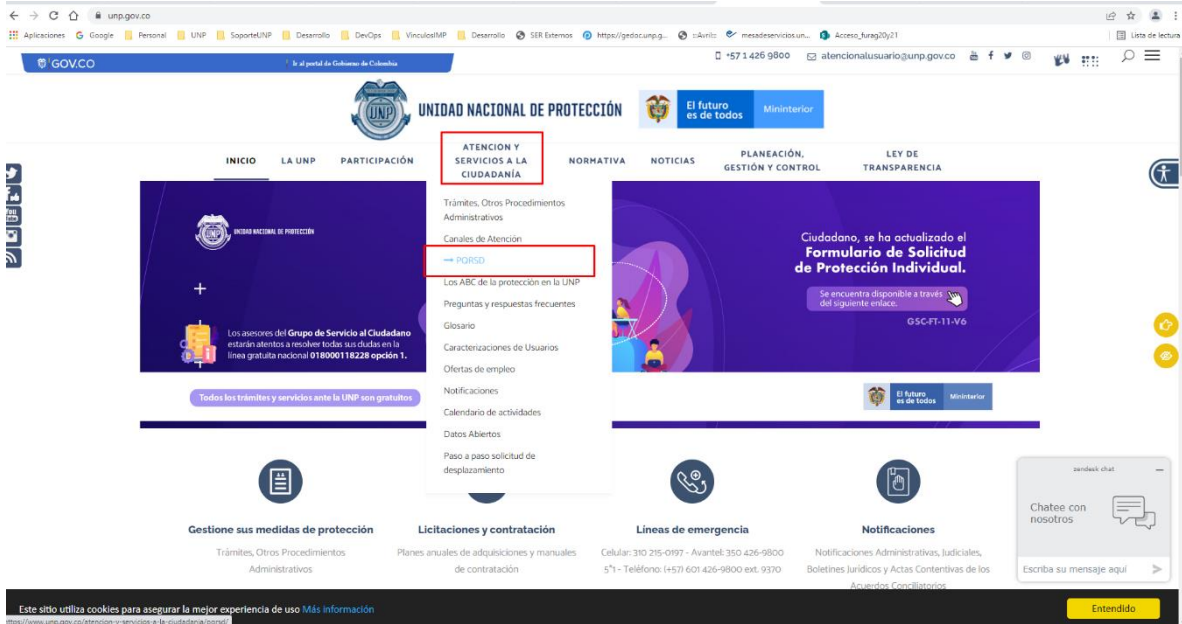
unp.gov.co

Aplicaciones Google Personal UNP SoporteUNP Desarrollo DevOps VinculosIMP Desarrollo SER Externos https://gedoc.unp.g... ::Avritz mesadeservicios.un... Acceso_furag20y21 Lista de lectura

GOV.CO Ir al portal de Gobierno de Colombia

+57 1 426 9800 atencionalusuario@unp.gov.co

UNIDAD NACIONAL DE PROTECCIÓN El futuro es de todos Mininterior

INICIO LA UNP PARTICIPACIÓN ATENCION Y SERVICIOS A LA CIUDADANÍA NORMATIVA NOTICIAS PLANEACIÓN, GESTIÓN Y CONTROL LEY DE TRANSPARENCIA

Trámites, Otros Procedimientos Administrativos
Canales de Atención
→ PQRSD
Los ABC de la protección en la UNP
Preguntas y respuestas frecuentes
Glosario
Caracterizaciones de Usuarios
Ofertas de empleo
Notificaciones
Calendario de actividades
Datos Abiertos
Paso a paso solicitud de desplazamiento

UNIDAD NACIONAL DE PROTECCIÓN

Los asesores del Grupo de Servicio al Ciudadano estarán atentos a resolver todas sus dudas en la línea gratuita nacional 018000118228 opción 1.

Ciudadano, se ha actualizado el Formulario de Solicitud de Protección Individual.

Se encuentra disponible a través del siguiente enlace.

GSC-FT-11-V6

Todos los trámites y servicios ante la UNP son gratuitos

El futuro es de todos Mininterior

Gestione sus medidas de protección
Trámites, Otros Procedimientos Administrativos

Licitaciones y contratación
Planes anuales de adquisiciones y manuales de contratación

Lineas de emergencia
Celular: 310 215-0197 - Avantel: 350 426-9800 5*1 - Teléfono: (+57) 601 426-9800 ext. 9370

Notificaciones
Notificaciones Administrativas, Judiciales, Boletines Jurídicos y Actas Contentivas de los Acuerdos Conciliatorios

zendesk chat
Chatee con nosotros
Escriba su mensaje aquí

Este sitio utiliza cookies para asegurar la mejor experiencia de uso Más información
Entendido
https://www.unp.gov.co/atencion-y-servicios-a-la-ciudadania/pqrsd/